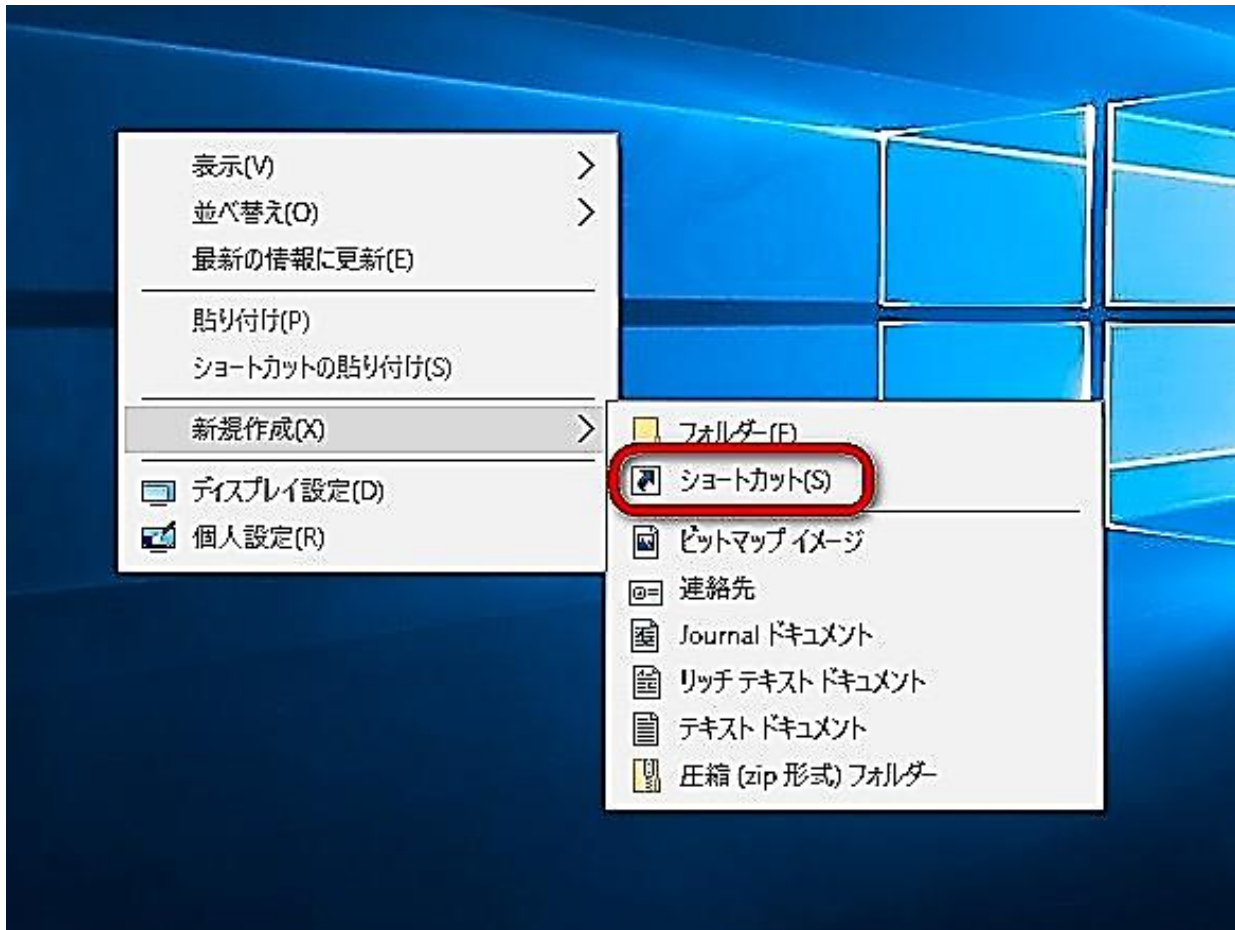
表示(V)
並べ替え(O)
最新の情報に更新(E)
貼り付け(P)
ショートカットの貼り付け(S)
新規作成(X)
ディスプレイ設定(D)
個人設定(R)

フォルダー(F)
ショートカット(S)
ビットマップ イメージ
連絡先
Journal ドキュメント
リッチ テキスト ドキュメント
テキスト ドキュメント
圧縮 (zip 形式) フォルダー